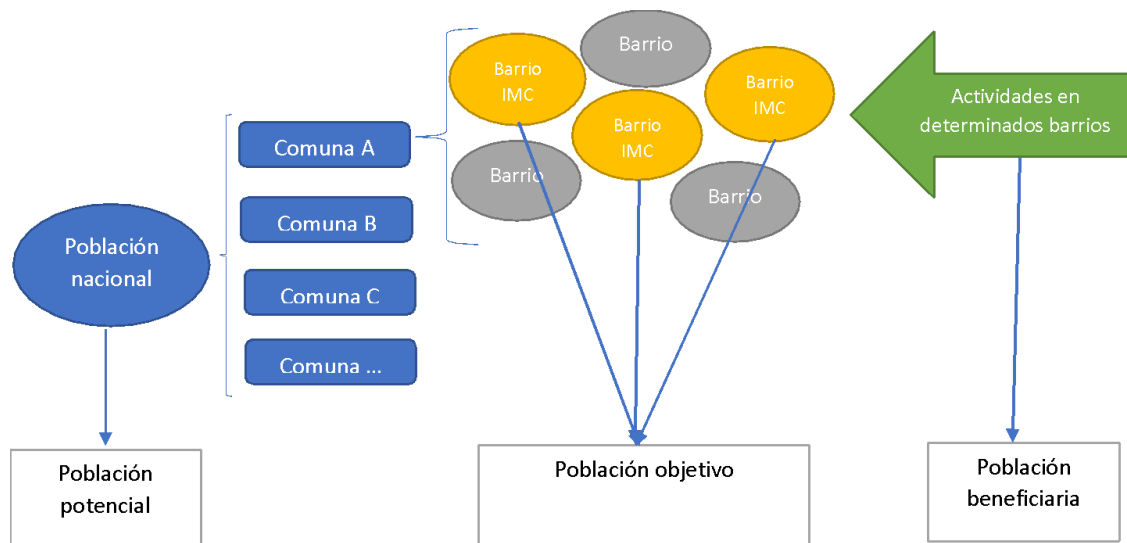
Población nacional

Comuna A

Comuna B

Comuna C

Comuna ...

Barrio IMC

Barrio

Barrio IMC

Barrio IMC

Barrio

Barrio

Actividades en determinados barrios

Población potencial

Población objetivo

Población beneficiaria